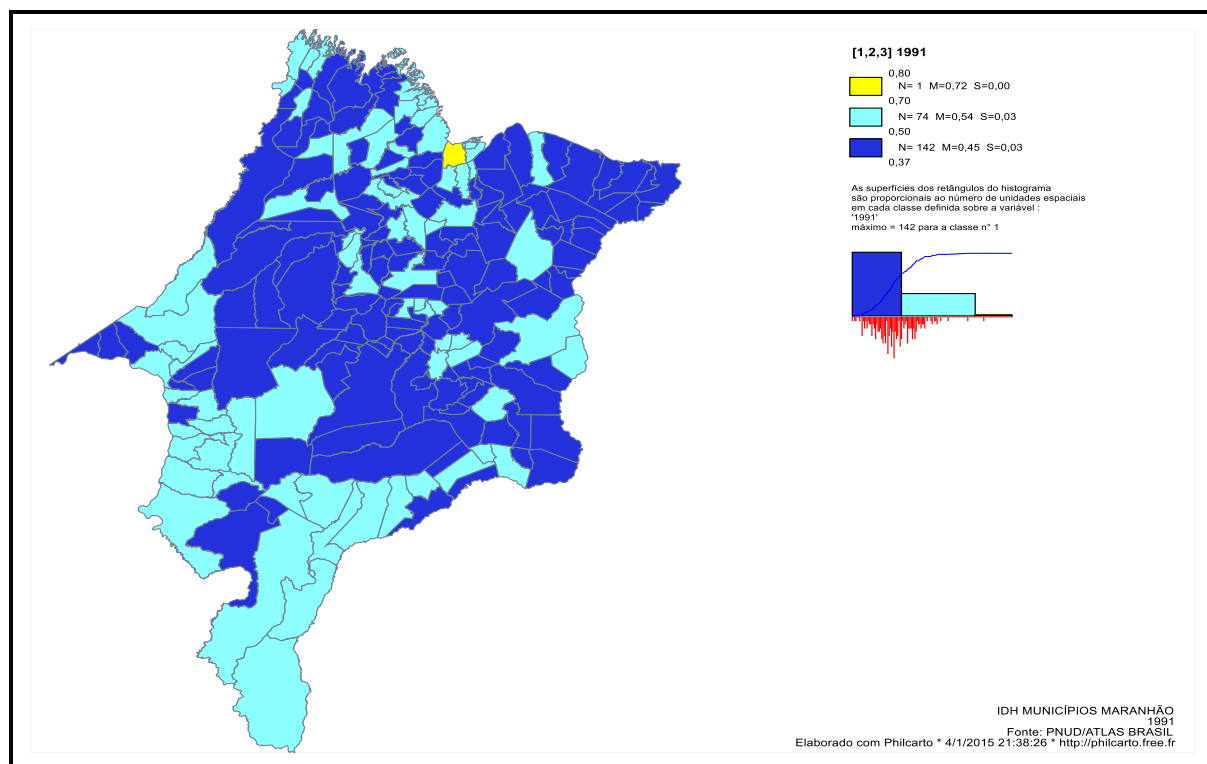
[1,2,3] 1991

0,80
N= 1 M=0,72 S=0,00
0,70
N= 74 M=0,54 S=0,03
0,50
N= 142 M=0,45 S=0,03
0,37

As superfícies dos retângulos do histograma são proporcionais ao número de unidades espaciais em cada classe definida sobre a variável : '1991' máximo = 142 para a classe n° 1

IDH MUNICÍPIOS MARANHÃO
1991
Fonte: PNUD/ATLAS BRASIL
Elaborado com Philcarto * 4/1/2015 21:38:26 * http://philcarto.free.fr